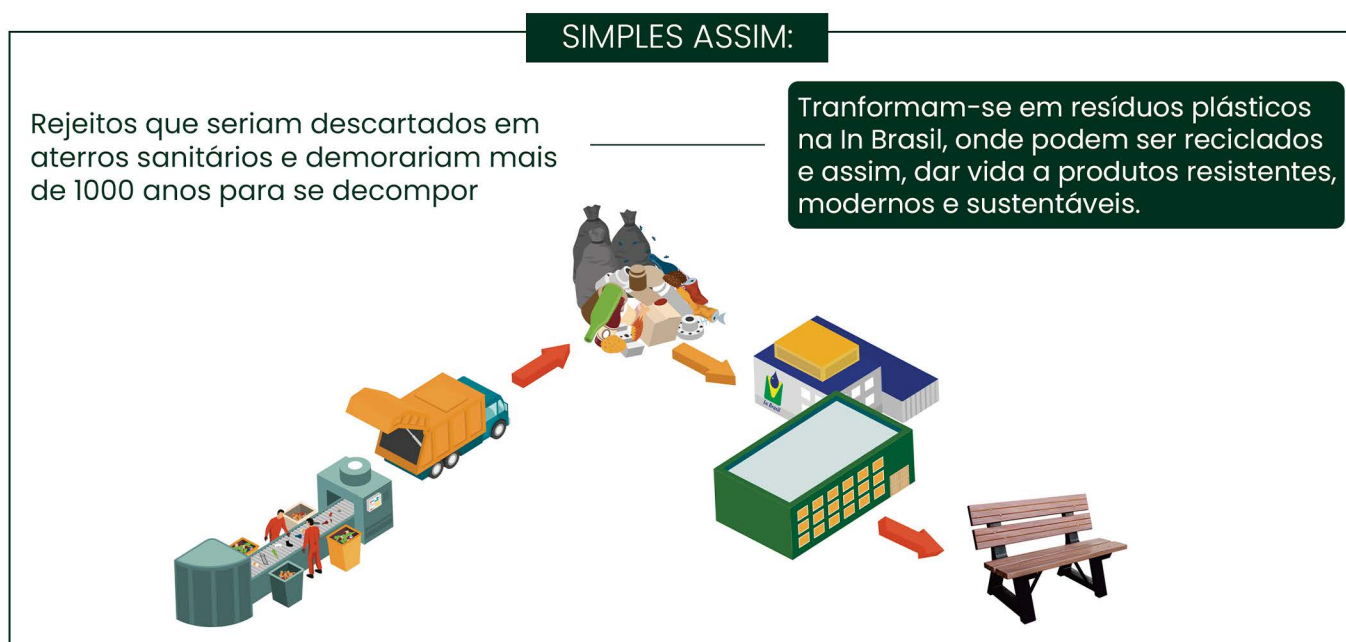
SIMPLES ASSIM:

Rejeitos que seriam descartados em aterros sanitários e demorariam mais de 1000 anos para se decompor

Tranformam-se em resíduos plásticos na In Brasil, onde podem ser reciclados e assim, dar vida a produtos resistentes, modernos e sustentáveis.

In Brasil